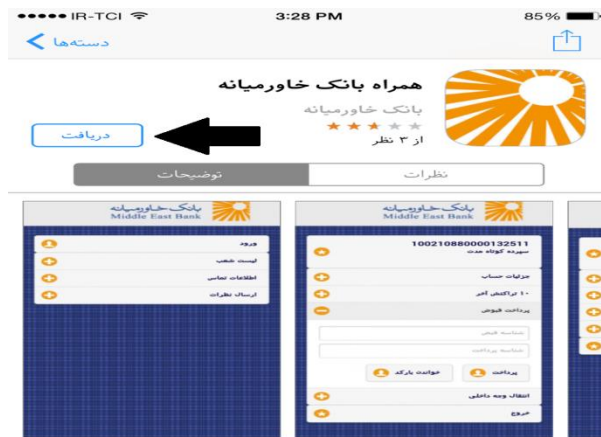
●●●●● IR-TCI
3:28 PM
85%
دسته‌ها

همراه بانک خاورمیانه
بانک خاورمیانه
از ۳ نظر
دریافت

نظرات
توضیحات

بانک خاورمیانه
Middle East Bank
ورود
لیست شعب
اطلاعات تماس
ارسال نظرات

بانک خاورمیانه
Middle East Bank
1002108800001325​11
سپرده کوتاه مدت
جزئیات حساب
۱۰ تراکنش آخر
پرداخت قبوض
شناسه قبض
شناسه پرداخت
پرداخت
خواندن بارکد
انتقال وجه داخلی
خروج